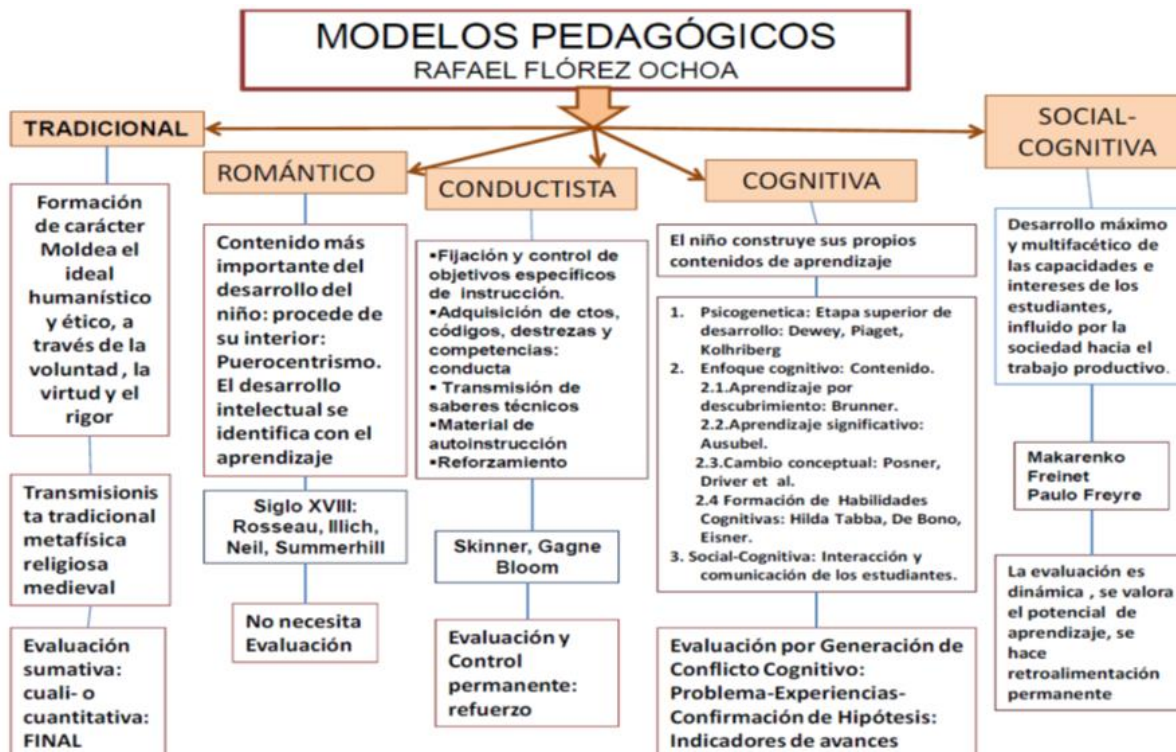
MODELOS PEDAGÓGICOS
RAFAEL FLÓREZ OCHOA

TRADICIONAL

Formación de carácter Moldea el ideal humanístico y ético, a través de la voluntad, la virtud y el rigor

Transmisionista tradicional metafísica religiosa medieval

Evaluación sumativa: cuali- o cuantitativa: FINAL

ROMÁNTICO

Contenido más importante del desarrollo del niño: procede de su interior: Puerocentrismo. El desarrollo intelectual se identifica con el aprendizaje

Siglo XVIII: Rosseau, Illich, Neil, Summerhill

No necesita Evaluación

CONDUCTISTA

•Fijación y control de objetivos específicos de instrucción.
•Adquisición de ctos, códigos, destrezas y competencias: conducta
• Transmisión de saberes técnicos
•Material de autoinstrucción
•Reforzamiento

Skinner, Gagne Bloom

Evaluación y Control permanente: refuerzo

COGNITIVA

El niño construye sus propios contenidos de aprendizaje

1. Psicogenetica: Etapa superior de desarrollo: Dewey, Piaget, Kolhriberg
2. Enfoque cognitivo: Contenido.
2.1.Aprendizaje por descubrimiento: Brunner.
2.2.Aprendizaje significativo: Ausubel.
2.3.Cambio conceptual: Posner, Driver et al.
2.4 Formación de Habilidades Cognitivas: Hilda Tabba, De Bono, Eisner.
3. Social-Cognitiva: Interacción y comunicación de los estudiantes.

Evaluación por Generación de Conflicto Cognitivo: Problema-Experiencias-Confirmación de Hipótesis: Indicadores de avances

SOCIAL-COGNITIVA

Desarrollo máximo y multifacético de las capacidades e intereses de los estudiantes, influido por la sociedad hacia el trabajo productivo.

Makarenko
Freinet
Paulo Freyre

La evaluación es dinámica , se valora el potencial de aprendizaje, se hace retroalimentación permanente